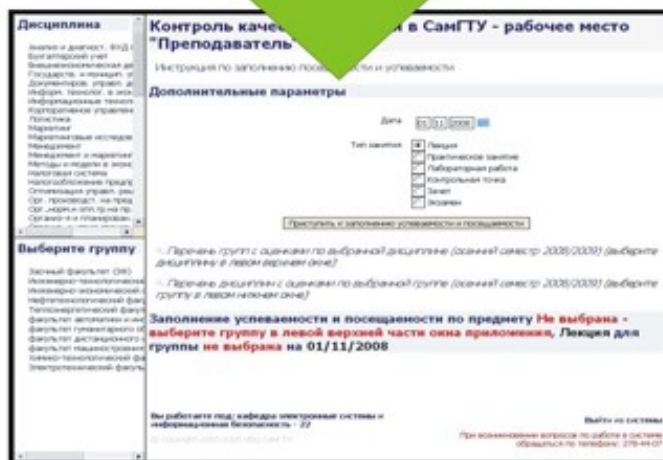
Дисциплина

Анализ и диагност. ФХД с
Бухгалтерский учет
Внешнеэкономическая де
Государств. и муницип. уп
Документиров. управл. де
Информ. технолог. в эко
Информационные технол
Корпоративное управлен
Логистика
Маркетинг
Маркетинговые исследов
Менеджмент
Менеджмент в маркетинг
Методы и модели в экон
Налоговая система
Налогообложение предпр
Оптимизация управл. реш
Орг. производст. на пред
Орг. норм.и опл.тр.на пр
Органи-я и планирован

Выберите группу

Заочный факультет (ЭФ)
Инженерно-технологически
Инженерно-экономический
Нефтетехнологический фак
Теплоэнергетический факу
Факультет автоматики и и
факультет гуманитарного о
факультет дистанционного
факультет машиностроени
Химико-технологический ф
Электротехнический факул

Контроль каче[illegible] в СамГТУ - рабочее место "Преподаватель"

Инструкция по заполнению посе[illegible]сти и успеваемости

Дополнительные параметры

Дата 01.11.2008

Тип занятия
Лекция
Практическое занятие
Лабораторная работа
Контрольная точка
Зачет
Экзамен

Приступить к заполнению успеваемости и посещаемости

Перечень групп с оценками по выбранной дисциплине (осенний семестр 2008/2009) (выберите дисциплину в левом верхнем окне)

Перечень дисциплин с оценками по выбранной группе (осенний семестр 2008/2009) (выберите группу в левом нижнем окне)

Заполнение успеваемости и посещаемости по предмету Не выбрана - выберите группу в левой верхней части окна приложения, Лекция для группы не выбрана на 01/11/2008

Вы работаете под: кафедра электронные системы и информационная безопасность - 22

Выйти из системы

При возникновении вопросов по работе в системе обращаться по телефону: 278-44-07

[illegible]